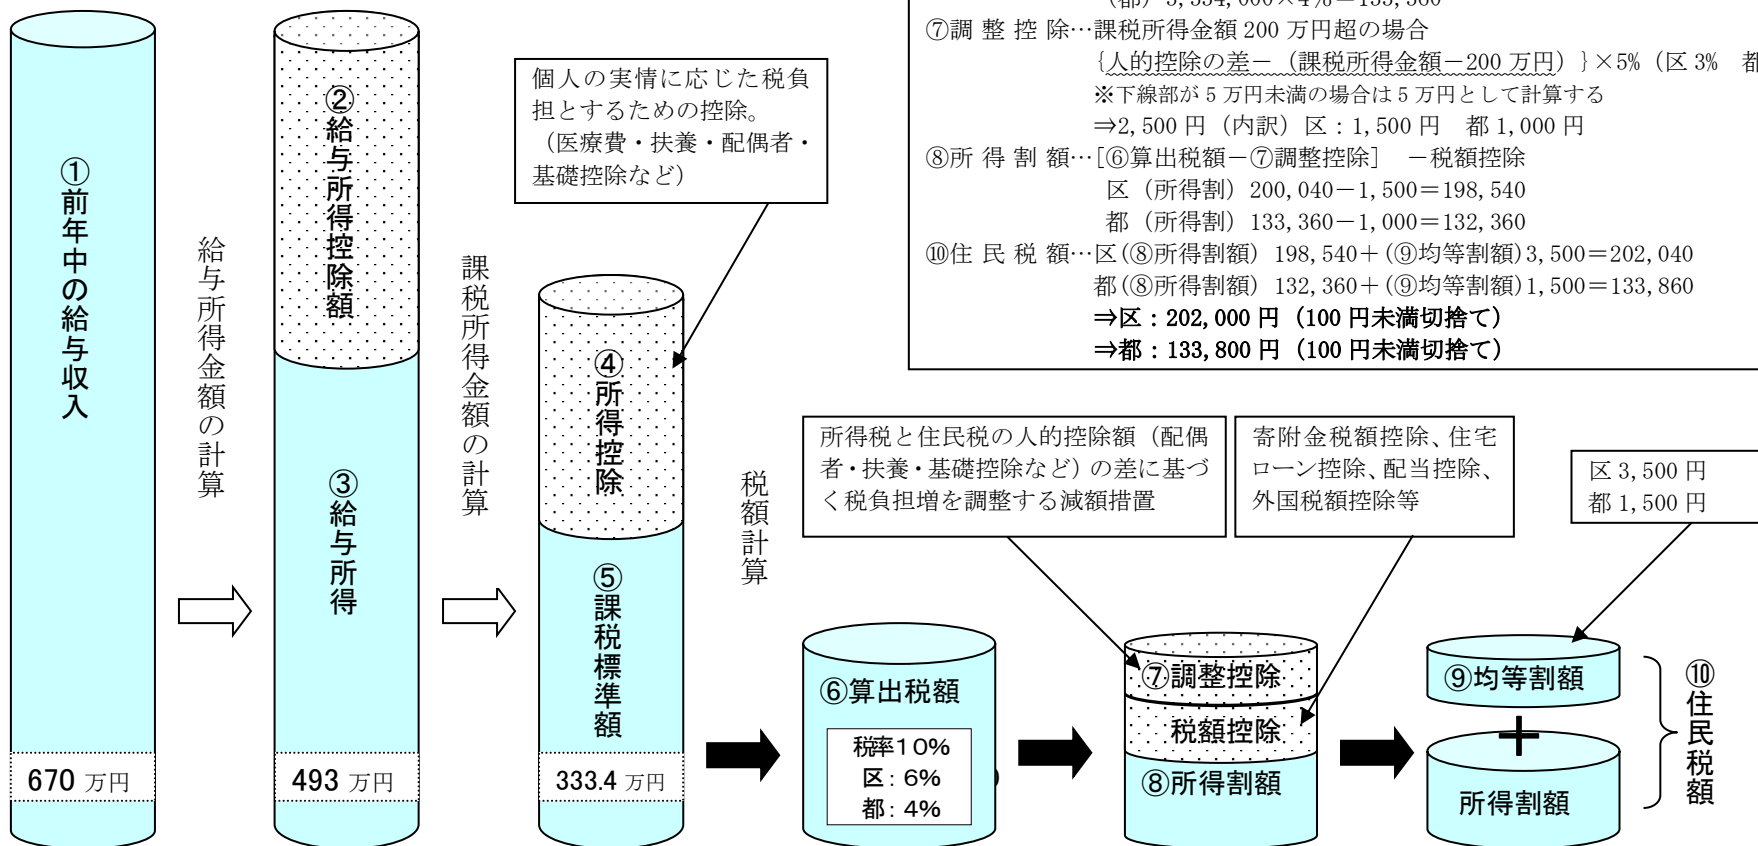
(都) 3,334,000×4%＝133,360
⑦調 整 控 除…課税所得金額 200 万円超の場合
{人的控除の差－（課税所得金額－200 万円）}×5%（区 3% 都
※下線部が 5 万円未満の場合は 5 万円として計算する
⇒2,500 円（内訳）区：1,500 円 都 1,000 円
⑧所 得 割 額…[⑥算出税額－⑦調整控除] －税額控除
区（所得割）200,040－1,500＝198,540
都（所得割）133,360－1,000＝132,360
⑩住 民 税 額…区(⑧所得割額) 198,540＋(⑨均等割額)3,500＝202,040
都(⑧所得割額) 132,360＋(⑨均等割額)1,500＝133,860
⇒区：202,000 円（100 円未満切捨て）
⇒都：133,800 円（100 円未満切捨て）

①前年中の給与収入

670 万円

給与所得金額の計算

②給与所得控除額

③給与所得

493 万円

課税所得金額の計算

個人の実情に応じた税負担とするための控除。
（医療費・扶養・配偶者・基礎控除など）

④所得控除

⑤課税標準額

333.4 万円

税額計算

⑥算出税額

税率10%
区：6%
都：4%

所得税と住民税の人的控除額（配偶者・扶養・基礎控除など）の差に基づく税負担増を調整する減額措置

寄附金税額控除、住宅ローン控除、配当控除、外国税額控除等

⑦調整控除
税額控除
⑧所得割額

区 3,500 円
都 1,500 円

⑨均等割額
＋
所得割額

⑩住民税額